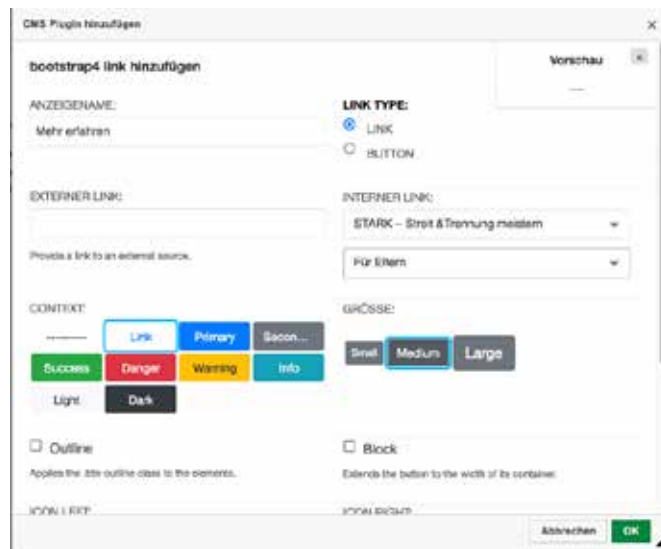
CMS Plugin hinzufügen

×

bootstrap4 link hinzufügen

Vorschau

×

—

ANZEIGENAME:

Mehr erfahren

LINK TYPE:

LINK

BUTTON

EXTERNER LINK:

Provide a link to an external source.

INTERNER LINK:

STARK – Streit & Trennung meistern

Für Eltern

CONTEXT:

———

Link

Primary

Secon...

Success

Danger

Warning

Info

Light

Dark

GRÖSSE:

Small

Medium

Large

Outline

Applies the .btn-outline class to the elements.

Block

Extends the button to the width of its container.

ICON LEFT

ICON RIGHT

Abbrechen

OK